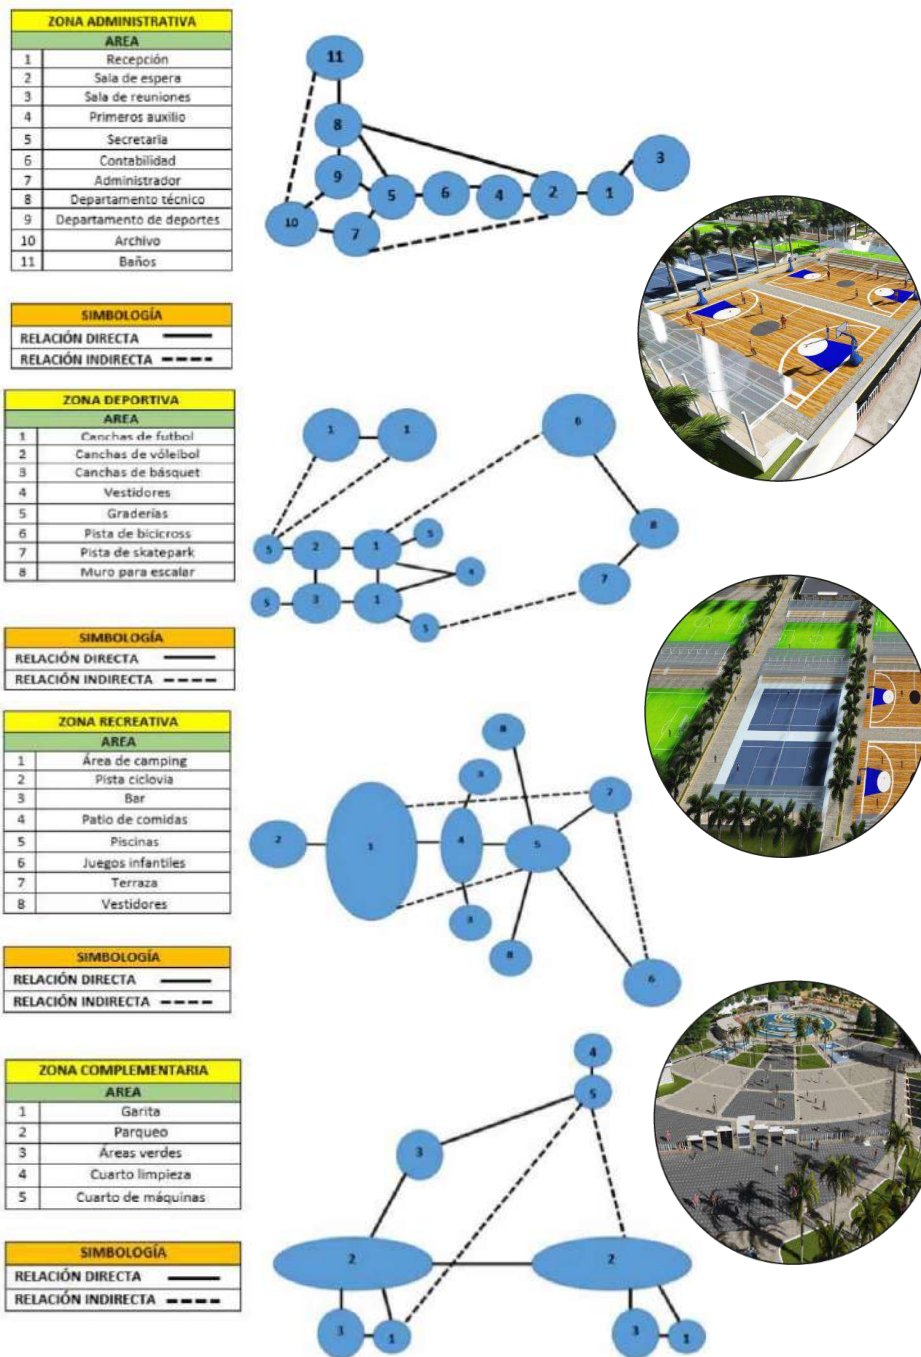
| ZONA ADMINISTRATIVA | |
|---|---|
| AREA | |
| 1 | Recepción |
| 2 | Sala de espera |
| 3 | Sala de reuniones |
| 4 | Primeros auxilio |
| 5 | Secretaria |
| 6 | Contabilidad |
| 7 | Administrador |
| 8 | Departamento técnico |
| 9 | Departamento de deportes |
| 10 | Archivo |
| 11 | Baños |

11 8 9 5 6 4 2 1 3 10 7

| SIMBOLOGÍA |
|---|
| RELACIÓN DIRECTA |
| RELACIÓN INDIRECTA |

| ZONA DEPORTIVA | |
|---|---|
| AREA | |
| 1 | Canchas de futbol |
| 2 | Canchas de vóleibol |
| 3 | Canchas de básquet |
| 4 | Vestidores |
| 5 | Graderías |
| 6 | Pista de bicicross |
| 7 | Pista de skatepark |
| 8 | Muro para escalar |

1 1 6 5 2 1 5 8 4 7 5 3 1 5

| SIMBOLOGÍA |
|---|
| RELACIÓN DIRECTA |
| RELACIÓN INDIRECTA |

| ZONA RECREATIVA | |
|---|---|
| AREA | |
| 1 | Área de camping |
| 2 | Pista ciclovia |
| 3 | Bar |
| 4 | Patio de comidas |
| 5 | Piscinas |
| 6 | Juegos infantiles |
| 7 | Terraza |
| 8 | Vestidores |

8 8 7 2 1 4 5 3 8 6

| SIMBOLOGÍA |
|---|
| RELACIÓN DIRECTA |
| RELACIÓN INDIRECTA |

| ZONA COMPLEMENTARIA | |
|---|---|
| AREA | |
| 1 | Garita |
| 2 | Parqueo |
| 3 | Áreas verdes |
| 4 | Cuarto limpieza |
| 5 | Cuarto de máquinas |

4 5 3 2 2 3 1 3 1

| SIMBOLOGÍA |
|---|
| RELACIÓN DIRECTA |
| RELACIÓN INDIRECTA |